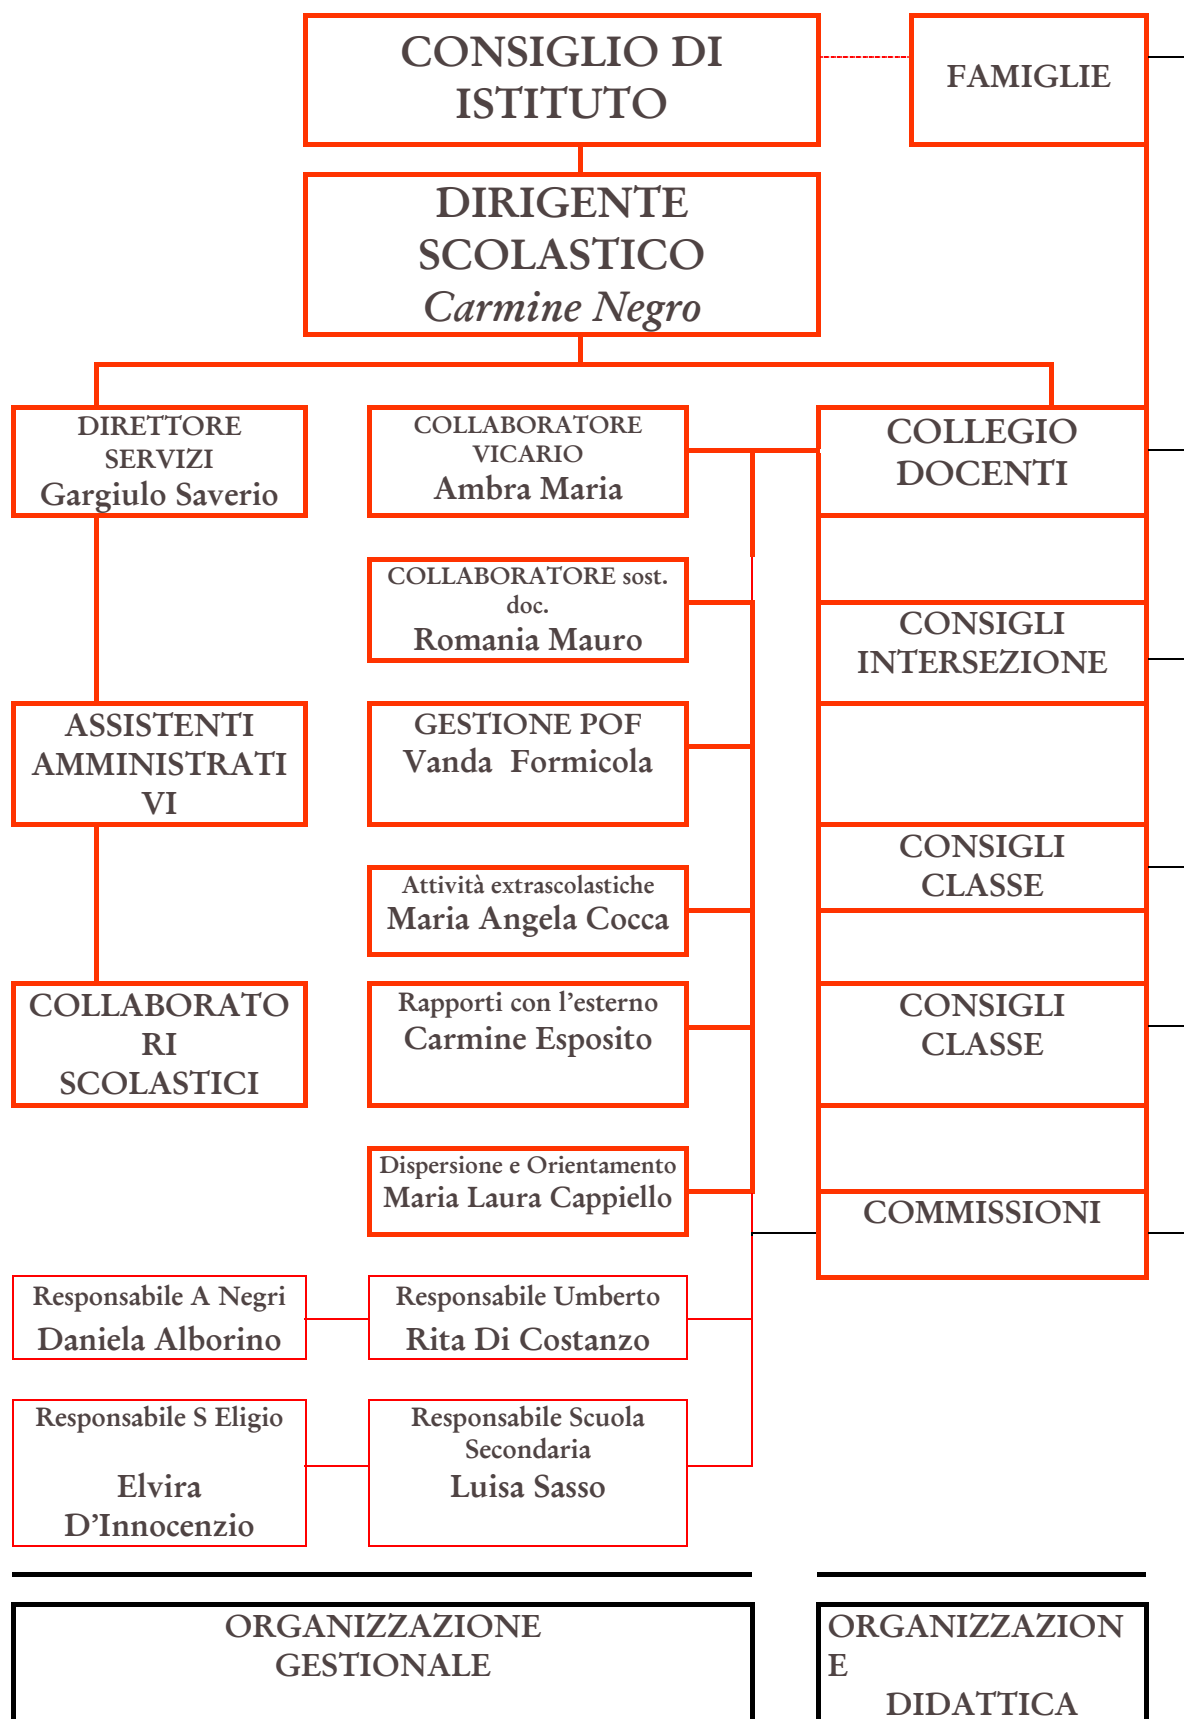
CONSIGLIO DI ISTITUTO

FAMIGLIE

DIRIGENTE SCOLASTICO
*Carmine Negro*

DIRETTORE SERVIZI
Gargiulo Saverio

COLLABORATORE VICARIO
Ambra Maria

COLLEGIO DOCENTI

COLLABORATORE sost. doc.
Romania Mauro

CONSIGLI INTERSEZIONE

ASSISTENTI AMMINISTRATI VI

GESTIONE POF
Vanda Formicola

CONSIGLI CLASSE

Attività extrascolastiche
Maria Angela Cocca

COLLABORATO RI SCOLASTICI

Rapporti con l'esterno
Carmine Esposito

CONSIGLI CLASSE

Dispersione e Orientamento
Maria Laura Cappiello

COMMISSIONI

Responsabile A Negri
Daniela Alborino

Responsabile Umberto
Rita Di Costanzo

Responsabile S Eligio
Elvira D'Innocenzio

Responsabile Scuola Secondaria
Luisa Sasso

ORGANIZZAZIONE GESTIONALE

ORGANIZZAZION E DIDATTICA